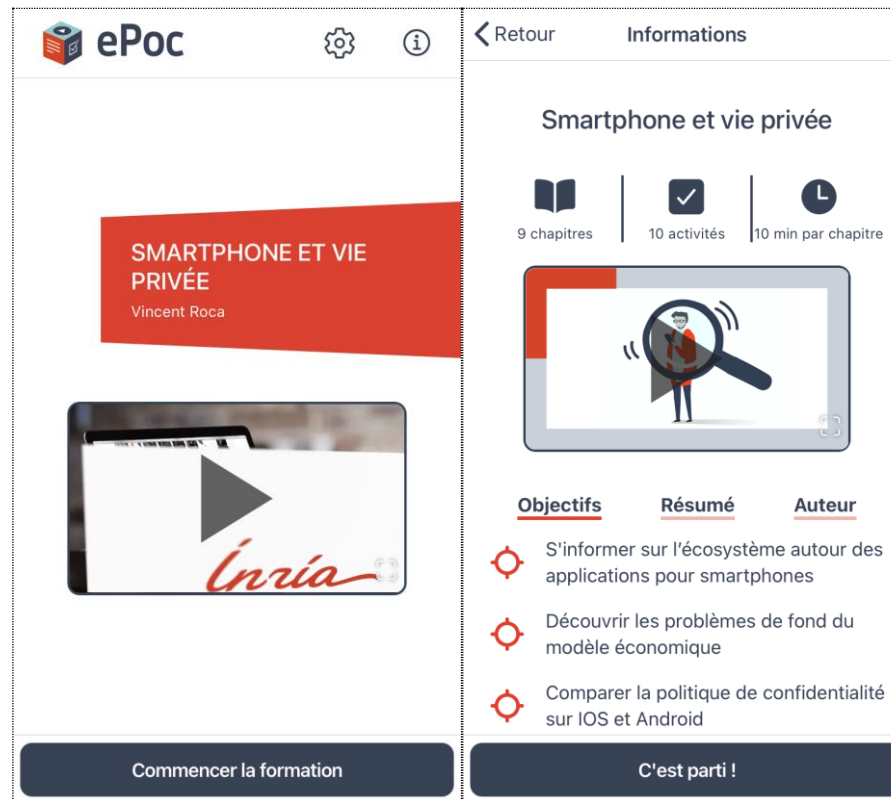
ePoc

SMARTPHONE ET VIE PRIVÉE
Vincent Roca

Inria

Commencer la formation

Retour
Informations

Smartphone et vie privée

9 chapitres
10 activités
10 min par chapitre

Objectifs
Résumé
Auteur

S'informer sur l'écosystème autour des applications pour smartphones

Découvrir les problèmes de fond du modèle économique

Comparer la politique de confidentialité sur IOS et Android

C'est parti !